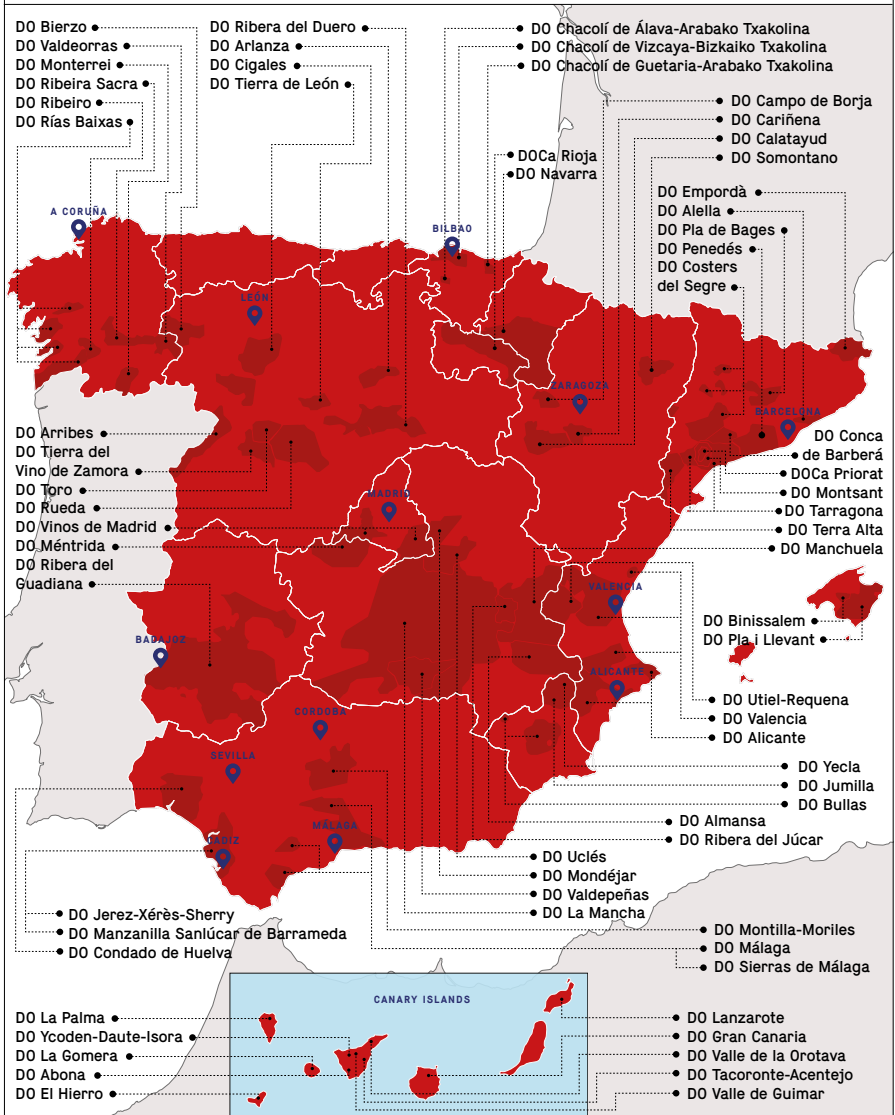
DO Bierzo
DO Valdeorras
DO Monterrei
DO Ribeira Sacra
DO Ribeiro
DO Rías Baixas

DO Ribera del Duero
DO Arlanza
DO Cigales
DO Tierra de León

DO Chacolí de Álava-Arabako Txakolina
DO Chacolí de Vizcaya-Bizkaiko Txakolina
DO Chacolí de Guetaria-Arabako Txakolina

DO Campo de Borja
DO Cariñena
DO Calatayud
DO Somontano

DOCa Rioja
DO Navarra

DO Empordà
DO Alella
DO Pla de Bages
DO Penedés
DO Costers del Segre

A CORUÑA
BILBAO
LEÓN
ZARAGOZA
BARCELONA
MADRID
VALENCIA
BADAJOZ
ALICANTE
CORDOBA
SEVILLA
MÁLAGA
CADIZ

DO Arribes
DO Tierra del Vino de Zamora
DO Toro
DO Rueda
DO Vinos de Madrid
DO Méntrida
DO Ribera del Guadiana

DO Conca de Barberá
DOCa Priorat
DO Montsant
DO Tarragona
DO Terra Alta
DO Manchuela

DO Binissalem
DO Pla i Llevant

DO Utiel-Requena
DO Valencia
DO Alicante

DO Yecla
DO Jumilla
DO Bullas

DO Almansa
DO Ribera del Júcar

DO Uclés
DO Mondéjar
DO Valdepeñas
DO La Mancha

DO Jerez-Xérès-Sherry
DO Manzanilla Sanlúcar de Barrameda
DO Condado de Huelva

DO Montilla-Moriles
DO Málaga
DO Sierras de Málaga

CANARY ISLANDS

DO La Palma
DO Ycoden-Daute-Isora
DO La Gomera
DO Abona
DO El Hierro

DO Lanzarote
DO Gran Canaria
DO Valle de la Orotava
DO Tacoronte-Acentejo
DO Valle de Guimar